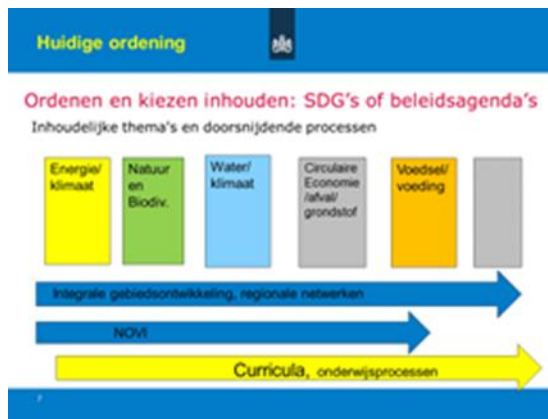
Huidige ordening

Ordenen en kiezen inhouden: SDG's of beleidsagenda's

Inhoudelijke thema's en doorsnijdende processen

Energie/ klimaat

Natuur en Biodiv.

Water/ klimaat

Circulaire Economie /afval/ grondstof

Voedsel/ voeding

Integrale gebiedsontwikkeling, regionale netwerken

NOVI

Curricula, onderwijsprocessen

7